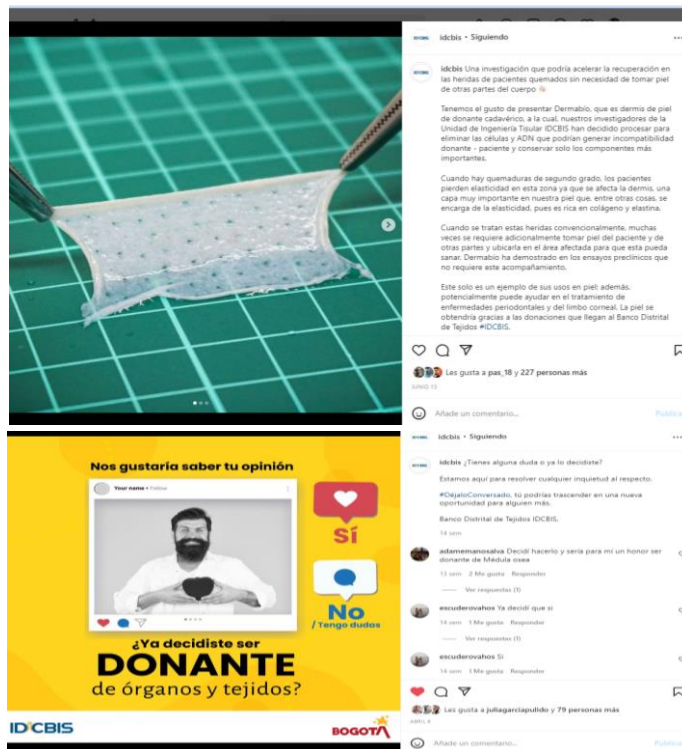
idcbis • Siguiendo

idcbis Una investigación que podría acelerar la recuperación en las heridas de pacientes quemados sin necesidad de tomar piel de otras partes del cuerpo

Tenemos el gusto de presentar Dermabio, que es dermis de piel de donante cadavérico, a la cual, nuestros investigadores de la Unidad de Ingeniería Tisular IDCBIS han decidido procesar para eliminar las células y ADN que podrían generar incompatibilidad donante - paciente y conservar solo los componentes más importantes.

Cuando hay quemaduras de segundo grado, los pacientes pierden elasticidad en esta zona ya que se afecta la dermis, una capa muy importante en nuestra piel que, entre otras cosas, se encarga de la elasticidad, pues es rica en colágeno y elastina.

Cuando se tratan estas heridas convencionalmente, muchas veces se requiere adicionalmente tomar piel del paciente y de otras partes y ubicarla en el área afectada para que esta pueda sanar. Dermabio ha demostrado en los ensayos preclínicos que no requiere este acompañamiento.

Este solo es un ejemplo de sus usos en piel; además, potencialmente puede ayudar en el tratamiento de enfermedades periodontales y del limbo corneal. La piel se obtendría gracias a las donaciones que llegan al Banco Distrital de Tejidos #IDCBIS.

Les gusta a pas_18 y 227 personas más
JUNIO 15

Añade un comentario... Publicar

Nos gustaría saber tu opinión

Your name • Follow

Sí

No / Tengo dudas

¿Ya decidiste ser DONANTE de órganos y tejidos?

IDCBIS

BOGOTÁ

idcbis • Siguiendo

idcbis ¿Tienes alguna duda o ya lo decidiste?

Estamos aquí para resolver cualquier inquietud al respecto.

#DéjaloConversado, tú podrías trascender en una nueva oportunidad para alguien más.

Banco Distrital de Tejidos IDCBIS.

14 sem

adamemanosalva Decidí hacerlo y sería para mí un honor ser donante de Médula osea
13 sem 2 Me gusta Responder
Ver respuestas (1)

escuderovahos Ya decidí que si
14 sem 1 Me gusta Responder
Ver respuestas (1)

escuderovahos Si
14 sem 1 Me gusta Responder

Les gusta a juliagarciapulido y 79 personas más
ABRIL 8

Añade un comentario... Publicar